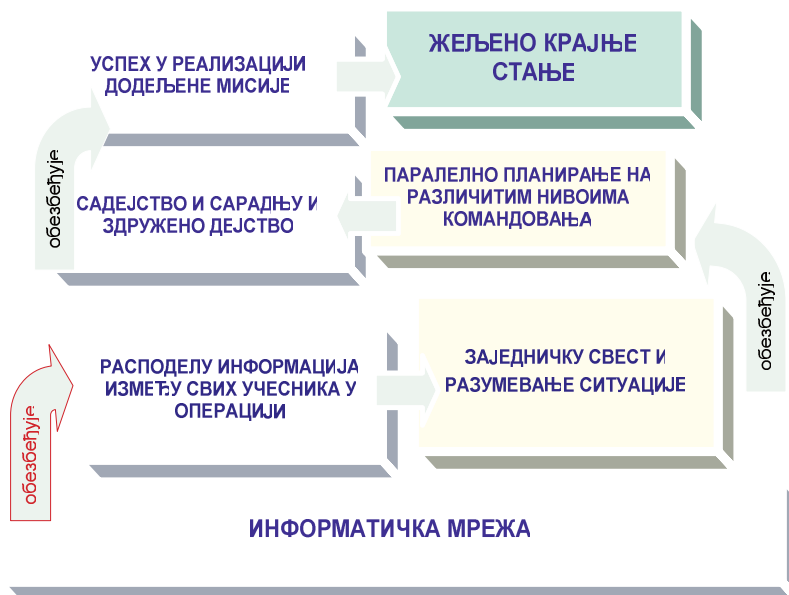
УСПЕХ У РЕАЛИЗАЦИЈИ ДОДЕЉЕНЕ МИСИЈЕ

ЖЕЉЕНО КРАЈЊЕ СТАЊЕ

обезбеђује

ПАРАЛЕЛНО ПЛАНИРАЊЕ НА РАЗЛИЧИТИМ НИВОИМА КОМАНДОВАЊА

САДЕЈСТВО И САРАДЊУ И ЗДРУЖЕНО ДЕЈСТВО

обезбеђује

РАСПОДЕЛУ ИНФОРМАЦИЈА ИЗМЕЂУ СВИХ УЧЕСНИКА У ОПЕРАЦИЈИ

ЗАЈЕДНИЧКУ СВЕСТ И РАЗУМЕВАЊЕ СИТУАЦИЈЕ

обезбеђује

ИНФОРМАТИЧКА МРЕЖА